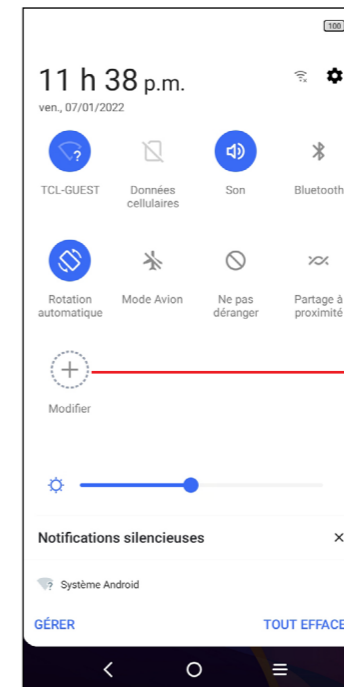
100

11 h 38 p.m.

ven., 07/01/2022

TCL-GUEST

Données cellulaires

Son

Bluetooth

Rotation automatique

Mode Avion

Ne pas déranger

Partage à proximité

Modifier

Notifications silencieuses

×

Système Android

GÉRER

TOUT EFFACE